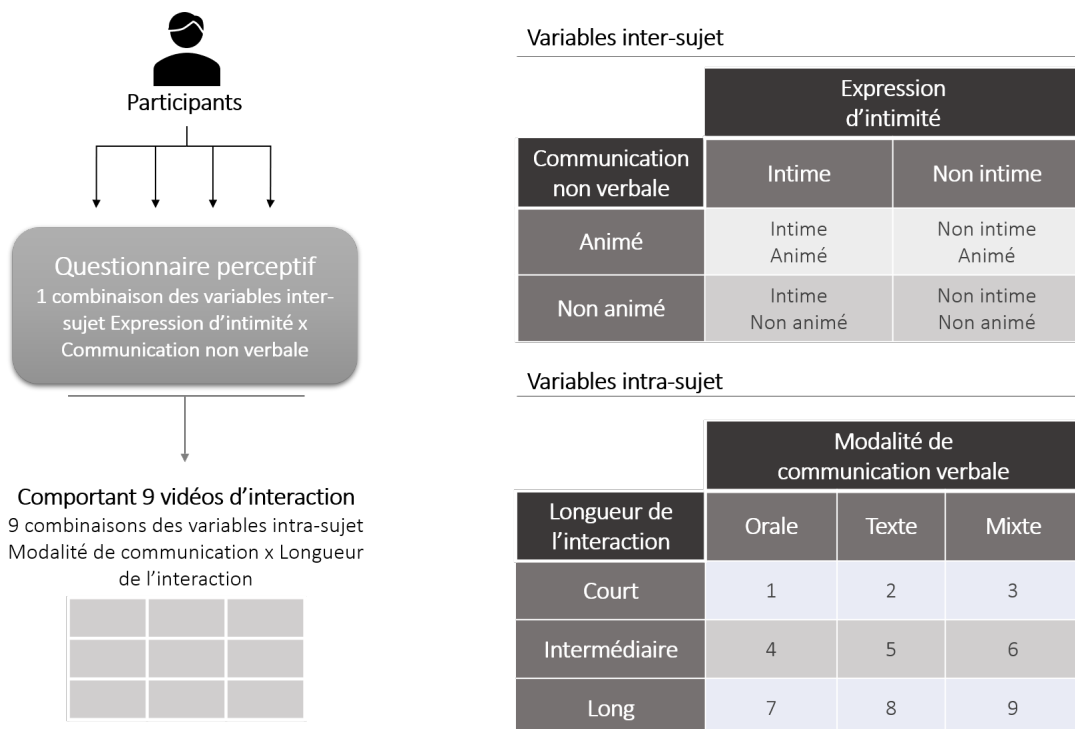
Participants

Questionnaire perceptif
1 combinaison des variables inter-sujet Expression d'intimité x Communication non verbale

Comportant 9 vidéos d'interaction
9 combinaisons des variables intra-sujet Modalité de communication x Longueur de l'interaction

Variables inter-sujet

| | Expression d'intimité | |
|---|---|---|
| Communication non verbale | Intime | Non intime |
| Animé | Intime Animé | Non intime Animé |
| Non animé | Intime Non animé | Non intime Non animé |

Variables intra-sujet

| | Modalité de communication verbale | | |
|---|---|---|---|
| Longueur de l'interaction | Orale | Texte | Mixte |
| Court | 1 | 2 | 3 |
| Intermédiaire | 4 | 5 | 6 |
| Long | 7 | 8 | 9 |